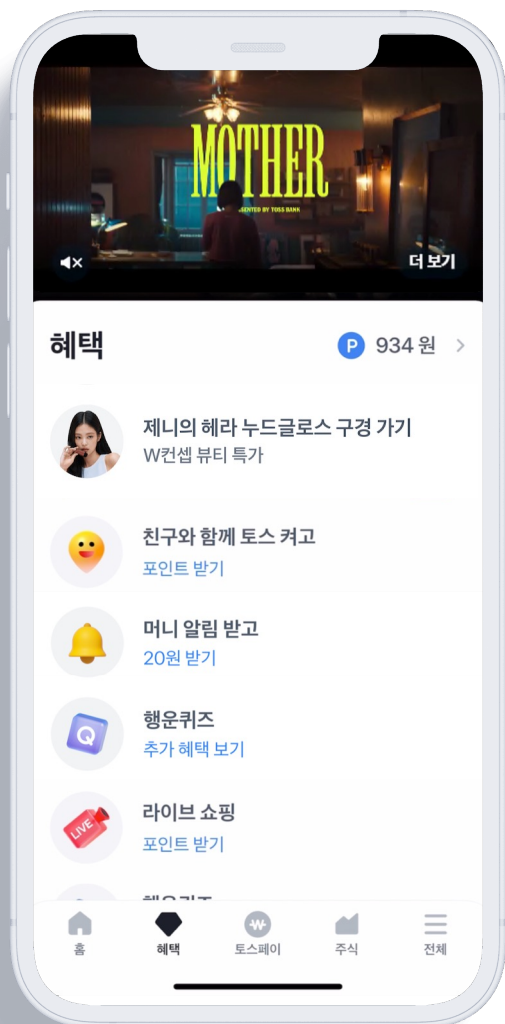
MOTHER
PRESENTED BY TOSS BANK
더 보기

혜택
P 934 원

제니의 헤라 누드글로스 구경 가기
W컨셉 뷰티 특가

친구와 함께 토스 켜고
포인트 받기

머니 알림 받고
20원 받기

Q
행운퀴즈
추가 혜택 보기

LIVE
라이브 쇼핑
포인트 받기

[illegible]

홈
혜택
토스페이
주식
전체